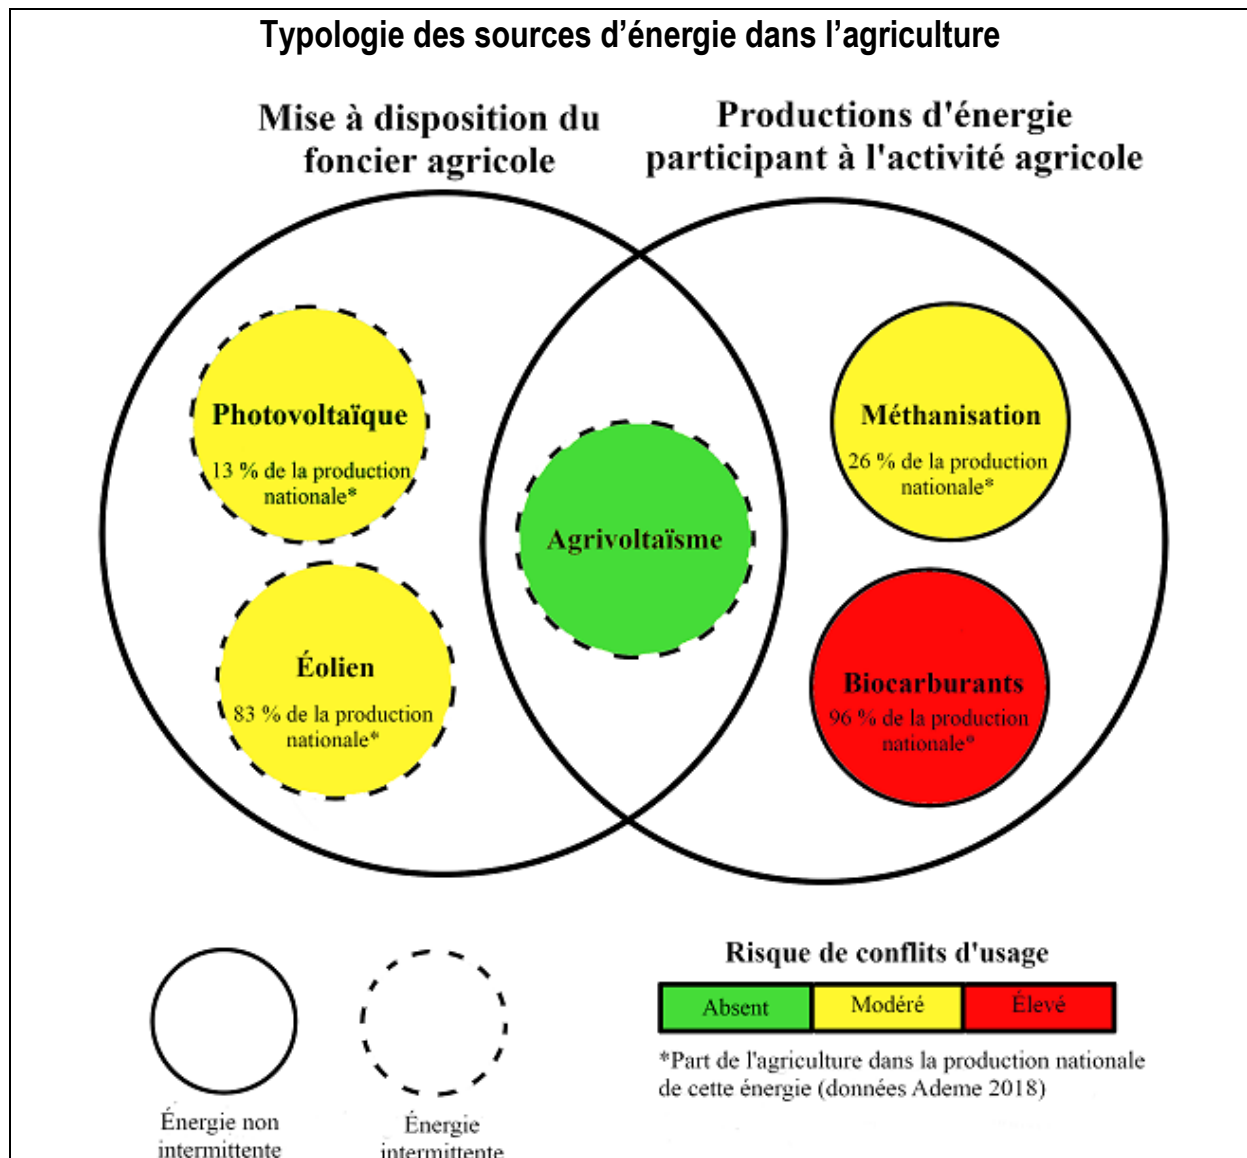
Typologie des sources d'énergie dans l'agriculture

Mise à disposition du foncier agricole

Productions d'énergie participant à l'activité agricole

Photovoltaïque
13 % de la production nationale*

Éolien
83 % de la production nationale*

Agrivoltaïsme

Méthanisation
26 % de la production nationale*

Biocarburants
96 % de la production nationale*

Énergie non intermittente

Énergie intermittente

Risque de conflits d'usage

| Absent | Modéré | Élevé |
|---|---|---|

*Part de l'agriculture dans la production nationale de cette énergie (données Ademe 2018)